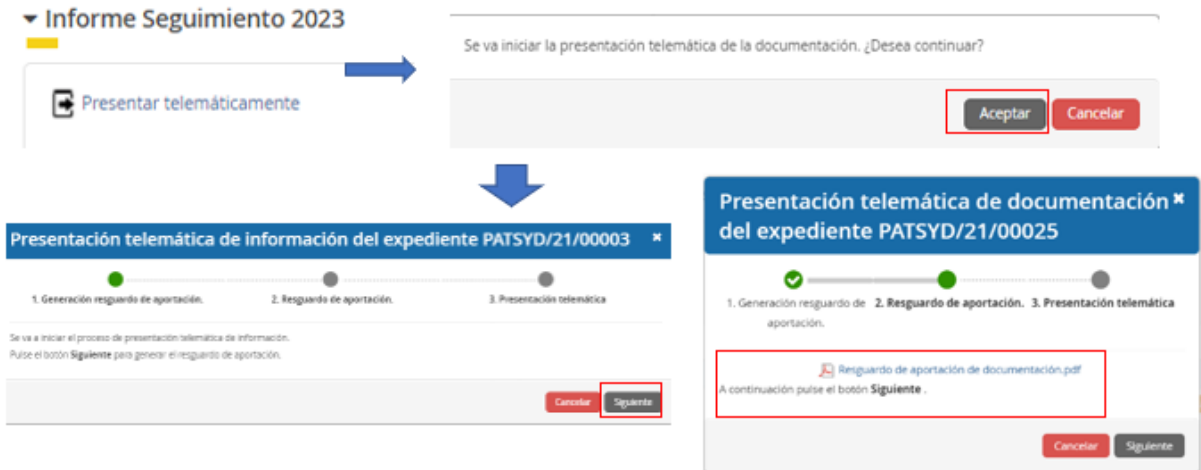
Informe Seguimiento 2023

Presentar telemáticamente

Se va iniciar la presentación telemática de la documentación. ¿Desea continuar?

Aceptar Cancelar

Presentación telemática de información del expediente PATSYD/21/00003 ×

1. Generación resguardo de aportación.

2. Resguardo de aportación.

3. Presentación telemática

Se va a iniciar el proceso de presentación telemática de información.

Pulse el botón **Siguiente** para generar el resguardo de aportación.

Cancelar Siguiente

Presentación telemática de documentación del expediente PATSYD/21/00025 ×

1. Generación resguardo de aportación.

2. Resguardo de aportación.

3. Presentación telemática

Resguardo de aportación de documentación.pdf

A continuación pulse el botón **Siguiente** .

Cancelar Siguiente